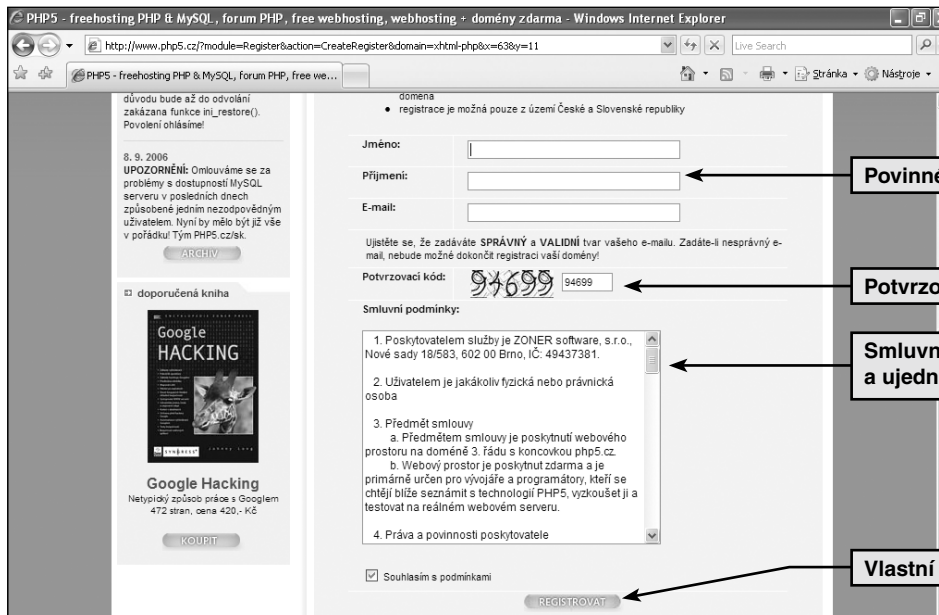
PHP5 - freehosting PHP & MySQL, forum PHP, free webhosting, webhosting + domény zdarma - Windows Internet Explorer

http://www.php5.cz/?module=Register&action=CreateRegister&domain=xhtml-php&x=63&y=11

Live Search

PHP5 - freehosting PHP & MySQL, forum PHP, free we...

Stránka · Nástroje ·

důvodu bude až do odvolání zakázána funkce ini_restore(). Povolení ohlásíme!

8. 9. 2006
UPOZORNĚNÍ: Omlouváme se za problémy s dostupností MySQL serveru v posledních dnech způsobené jedním nezodpovědným uživatelem. Nyní by mělo být již vše v pořádku! Tým PHP5.cz/sk.

ARCHIV

doporučená kniha

Google HACKING

Google Hacking
Netypický způsob práce s Googlem
472 stran, cena 420,- Kč

KOUPIT

domena

• registrace je možná pouze z území České a Slovenské republiky

Jméno:

Příjmení:

E-mail:

Ujistěte se, že zadáváte SPRÁVNÝ a VALIDNÍ tvar vašeho e-mailu. Zadáte-li nesprávný e-mail, nebude možné dokončit registraci vaší domény!

Potvrzovací kód: 94699 94699

Smluvní podmínky:

1. Poskytovatelem služby je ZONER software, s.r.o., Nové sady 18/583, 602 00 Brno, IČ: 49437381.

2. Uživatelem je jakákoliv fyzická nebo právnická osoba

3. Předmět smlouvy
a. Předmětem smlouvy je poskytnutí webového prostoru na doméně 3. řádu s koncovkou php5.cz.
b. Webový prostor je poskytnut zdarma a je primárně určen pro vývojáře a programátory, kteří se chtějí blíže seznámit s technologií PHP5, vyzkoušet ji a testovat na reálném webovém serveru.

4. Práva a povinnosti poskytovatele

Souhlasím s podmínkami

REGISTROVAT

Povinne

Potvrzo

Smluvn
a ujedn

Vlastní